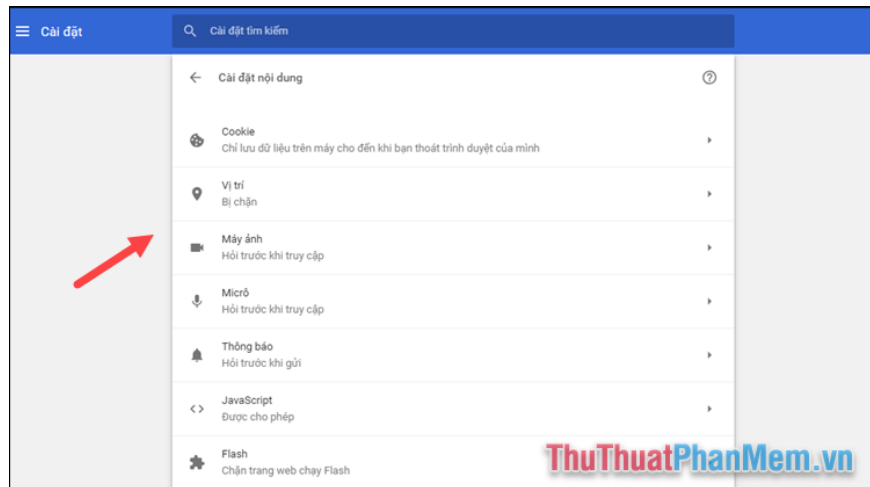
Cài đặt

Cài đặt tìm kiếm

Cài đặt nội dung

Cookie
Chỉ lưu dữ liệu trên máy cho đến khi bạn thoát trình duyệt của mình

Vị trí
Bị chặn

Máy ảnh
Hỏi trước khi truy cập

Micrô
Hỏi trước khi truy cập

Thông báo
Hỏi trước khi gửi

JavaScript
Được cho phép

Flash
Chặn trang web chạy Flash

ThuThuatPhanMem.vn